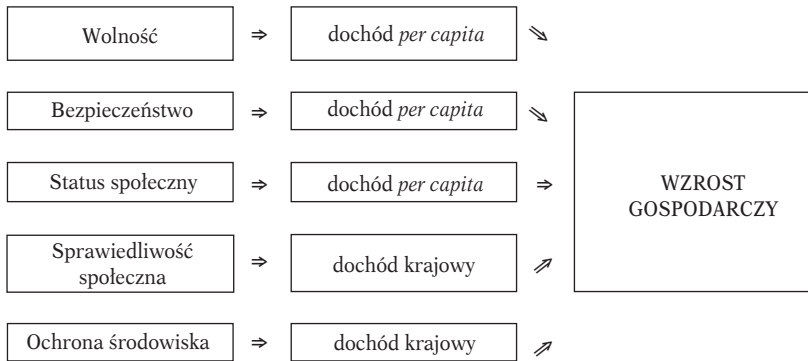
Wolność ⇒ dochód *per capita* ⇘

Bezpieczeństwo ⇒ dochód *per capita* ⇘

Status społeczny ⇒ dochód *per capita* ⇒

Sprawiedliwość społeczna ⇒ dochód krajowy ⇗

Ochrona środowiska ⇒ dochód krajowy ⇗

WZROST GOSPODARCZY